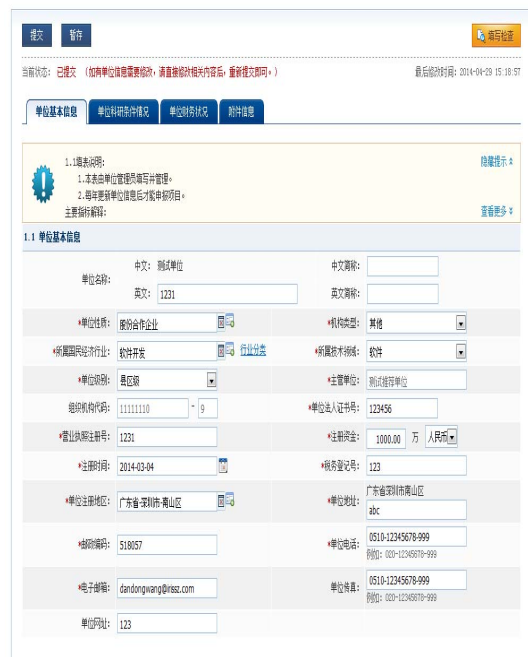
提交 暂存 填写检查

当前状态：已提交 （如有单位信息需要修改，请直接修改相关内容后，重新提交即可。） 最后修改时间：2014-04-29 15:18:57

单位基本信息 | 单位科研条件情况 | 单位财务状况 | 附件信息

1.1填表说明：
1.本表由单位管理员填写并管理。
2.每年更新单位信息后才能申报项目。
主要指标解释：

隐藏提示

查看更多

1.1 单位基本信息

| | | | |
|---|---|---|---|
| 单位名称： | 中文：测试单位 | 中文简称： | |
| | 英文：1231 | 英文简称： | |
| *单位性质： | 股份合作企业 | *机构类型： | 其他 |
| *所属国民经济行业： | 软件开发 行业分类 | *所属技术领域： | 软件 |
| *单位级别： | 县区级 | *主管单位： | 测试推荐单位 |
| 组织机构代码： | 11111110 - 9 | *单位法人证书号： | 123456 |
| *营业执照注册号： | 1231 | *注册资金： | 1000.00 万 人民币 |
| *注册时间： | 2014-03-04 | *税务登记号： | 123 |
| *单位注册地区： | 广东省-深圳市-南山区 | *单位地址： | 广东省深圳市南山区 abc |
| *邮政编码： | 518057 | *单位电话： | 0510-12345678-999 例如：020-12345678-999 |
| *电子邮箱： | dandongwang@irissz.com | 单位传真： | 0510-12345678-999 例如：020-12345678-999 |
| 单位网址： | 123 | | |